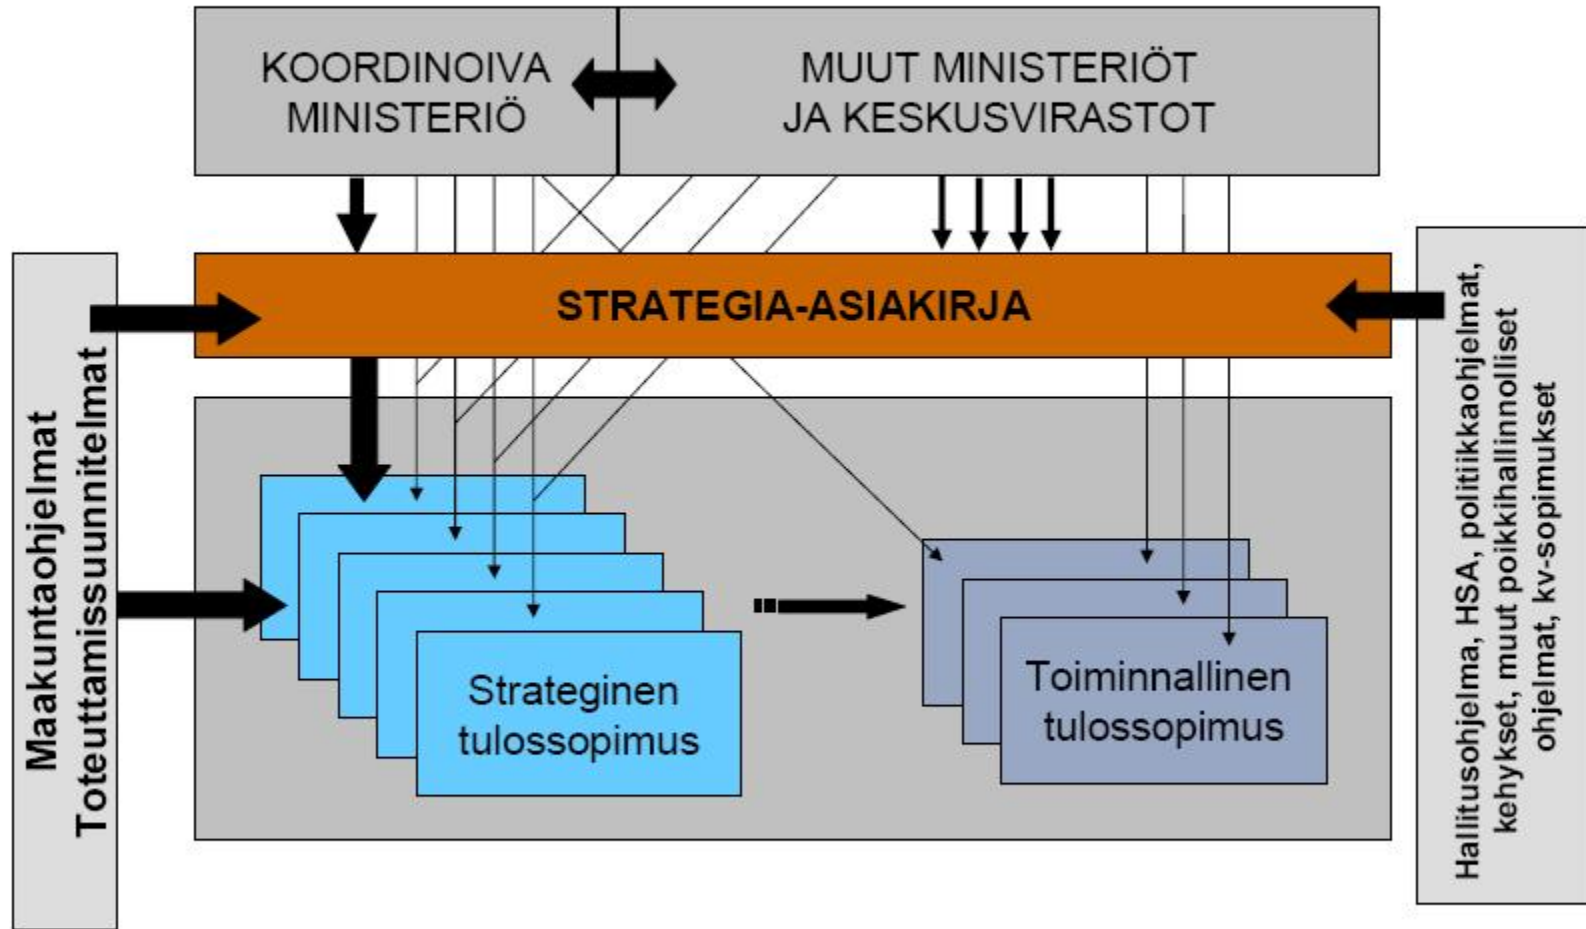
KOORDINOIVA MINISTERIÖ

MUUT MINISTERIÖT JA KESKUSVIRASTOT

Maakuntaohjelmat
Toteuttamissuunnitelmat

STRATEGIA-ASIAKIRJA

Hallitusohjelma, HSA, politiikkaohjelmat, kehykset, muut poikkihallinnolliset ohjelmat, kv-sopimukset

Strateginen tulossopimus

Toiminnallinen tulossopimus